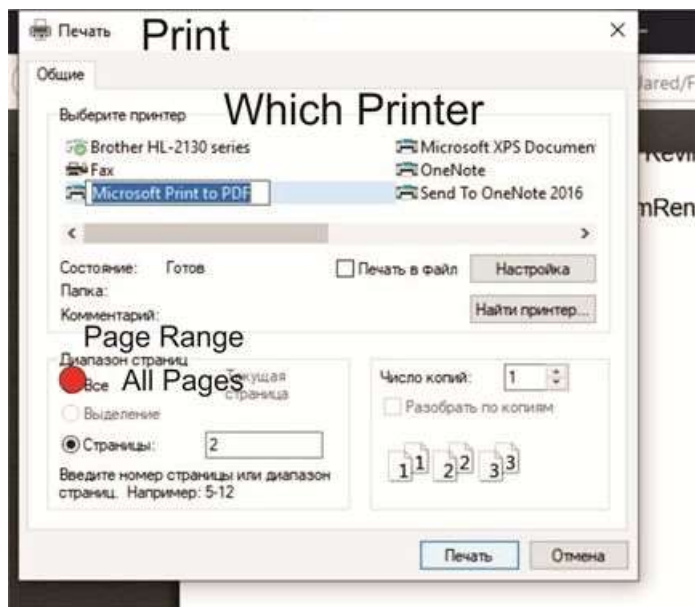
Печать Print
×

Общие

Выберите принтер Which Printer

Brother HL-2130 series
Fax
Microsoft Print to PDF
Microsoft XPS Documen
OneNote
Send To OneNote 2016

<
>

Состояние: Готов
Папка:
Комментарий:
Печать в файл
Настройка
Найти принтер...

Page Range
Диапазон страниц
Все All Pages
Текущая страница
Выделение
Страницы: 2
Введите номер страницы или диапазон страниц. Например: 5-12

Число копий: 1
Разобрать по копиям
$1^1$ $2^2$ $3^3$

Печать
Отмена

lared/F
Revi
nRen